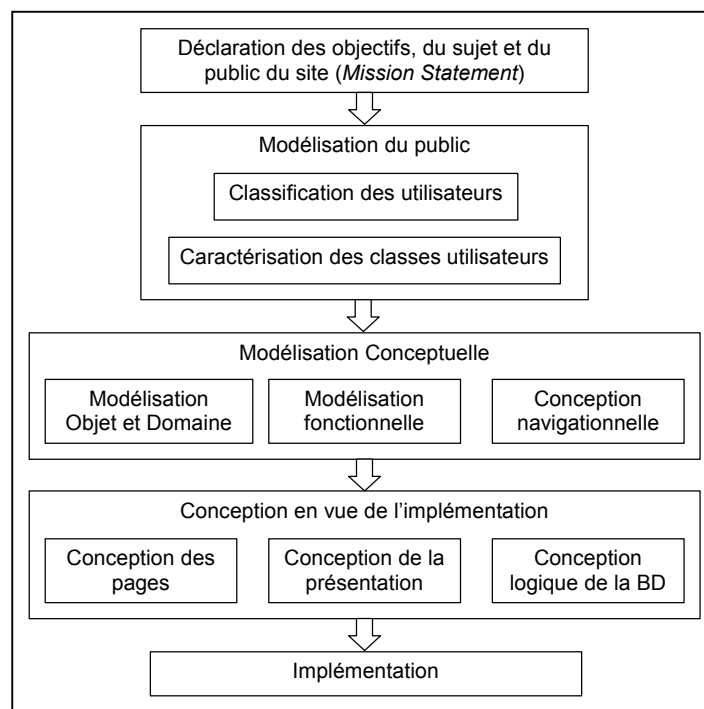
Déclaration des objectifs, du sujet et du public du site (*Mission Statement*)

Modélisation du public

Classification des utilisateurs

Caractérisation des classes utilisateurs

Modélisation Conceptuelle

Modélisation Objet et Domaine

Modélisation fonctionnelle

Conception navigationnelle

Conception en vue de l’implémentation

Conception des pages

Conception de la présentation

Conception logique de la BD

Implémentation